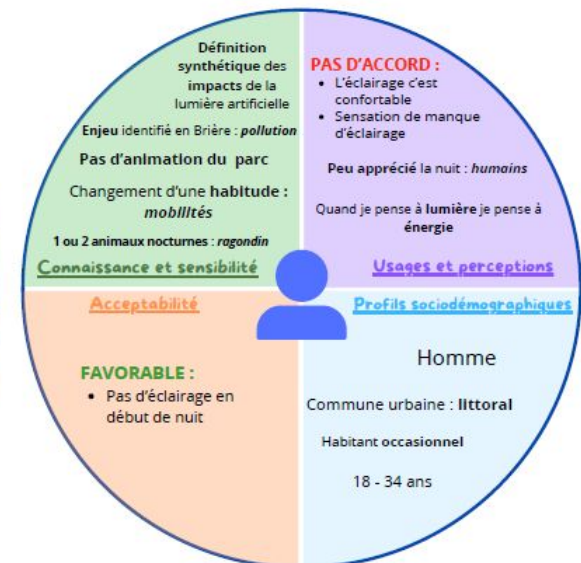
Définition synthétique des impacts de la lumière artificielle

Enjeu identifié en Brière : *pollution*

Pas d'animation du parc

Changement d'une habitude : *mobilités*

1 ou 2 animaux nocturnes : *ragondin*

Connaissance et sensibilité

PAS D'ACCORD :
• L'éclairage c'est confortable
• Sensation de manque d'éclairage

Peu apprécié la nuit : *humains*

Quand je pense à lumière je pense à énergie

Usages et perceptions

Acceptabilité

FAVORABLE :
• Pas d'éclairage en début de nuit

Profils sociodémographiques

Homme

Commune urbaine : littoral

Habitant occasionnel

18 - 34 ans